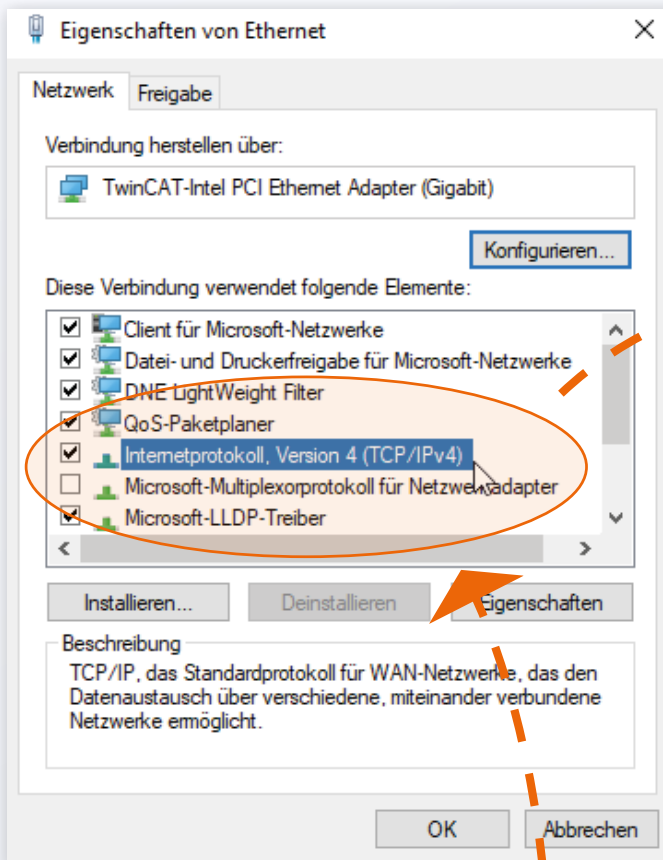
Eigenschaften von Ethernet

Netzwerk Freigabe

Verbindung herstellen über:

TwinCAT-Intel PCI Ethernet Adapter (Gigabit)

Konfigurieren...

Diese Verbindung verwendet folgende Elemente:

Client für Microsoft-Netzwerke
Datei- und Druckerfreigabe für Microsoft-Netzwerke
DNE LightWeight Filter
QoS-Paketplaner
Internetprotokoll, Version 4 (TCP/IPv4)
Microsoft-Multiplexorprotokoll für Netzwerkadapter
Microsoft-LLDP-Treiber

Installieren... Deinstallieren Eigenschaften

Beschreibung
TCP/IP, das Standardprotokoll für WAN-Netzwerke, das den Datenaustausch über verschiedene, miteinander verbundene Netzwerke ermöglicht.

OK Abbrechen